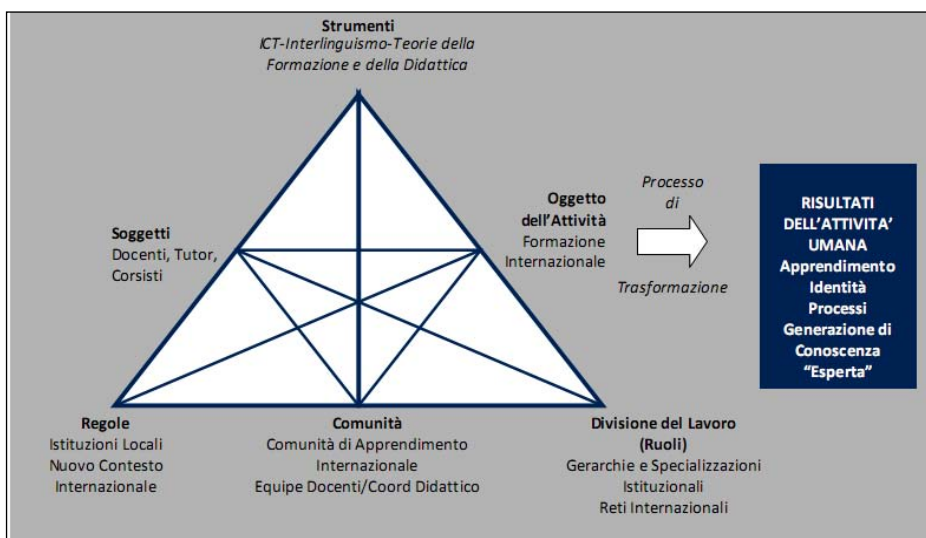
**Strumenti**
*ICT-Interlinguismo-Teorie della Formazione e della Didattica*

**Soggetti**
Docenti, Tutor, Corsisti

**Oggetto dell'Attività**
Formazione Internazionale

*Processo di*

*Trasformazione*

**RISULTATI DELL'ATTIVITA' UMANA**
**Apprendimento**
**Identità**
**Processi**
**Generazione di Conoscenza "Esperta"**

**Regole**
Istituzioni Locali
Nuovo Contesto Internazionale

**Comunità**
Comunità di Apprendimento Internazionale
Equipe Docenti/Coord Didattico

**Divisione del Lavoro (Ruoli)**
Gerarchie e Specializzazioni Istituzionali
Reti Internazionali